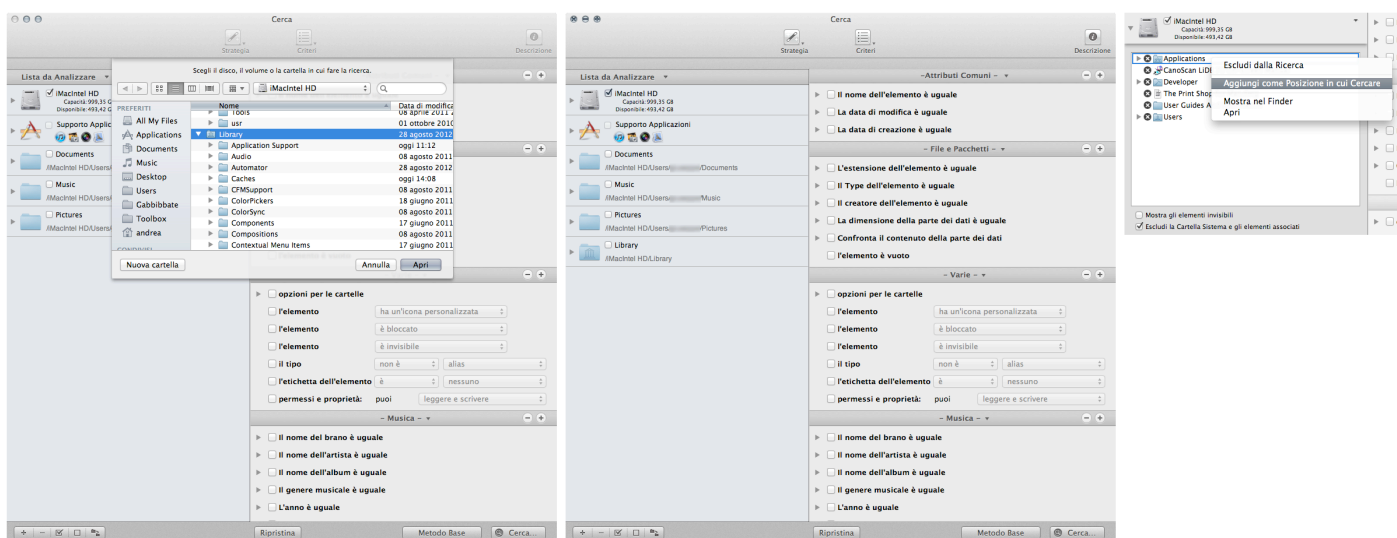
Cerca

Strategia Criteri Descrizione

Lista da Analizzare

iMacIntel HD
Capacità: 999,35 GB
Disponibile: 493,42 GB

Supporto Applic

Documents
/MacIntel HD/Users/

Music
/MacIntel HD/Users/

Pictures
/MacIntel HD/Users/

Scegli il disco, il volume o la cartella in cui fare la ricerca.

iMacIntel HD

PREFERITI
All My Files
Applications
Documents
Music
Desktop
Users
Gabbibbate
Toolbox
andrea
CONDIVISI

| Nome | Data di modifica |
|---|---|
| Tools | 05 aprile 2011 |
| usr | 01 ottobre 2011 |
| Library | 28 agosto 2012 |
| Application Support | oggi 11:12 |
| Audio | 08 agosto 2011 |
| Automator | 28 agosto 2012 |
| Caches | oggi 14:08 |
| CFMSupport | 08 agosto 2011 |
| ColorPickers | 18 giugno 2011 |
| ColorSync | 08 agosto 2011 |
| Components | 17 giugno 2011 |
| Compositions | 08 agosto 2011 |
| Contextual Menu Items | 17 giugno 2011 |

Nuova cartella
Annulla Apri

opzioni per le cartelle
l'elemento ha un'icona personalizzata
l'elemento è bloccato
l'elemento è invisibile
il tipo non è alias
l'etichetta dell'elemento è nessuno
permessi e proprietà: puoi leggere e scrivere

– Musica –
Il nome del brano è uguale
Il nome dell'artista è uguale
Il nome dell'album è uguale
Il genere musicale è uguale
L'anno è uguale

Ripristina Metodo Base Cerca...

Cerca

Strategia Criteri Descrizione

Lista da Analizzare

iMacIntel HD
Capacità: 999,35 GB
Disponibile: 493,42 GB

Supporto Applicazioni

Documents
/MacIntel HD/Users/ /Documents

Music
/MacIntel HD/Users/ /Music

Pictures
/MacIntel HD/Users/ /Pictures

Library
/MacIntel HD/Library

–Attributi Comuni –
Il nome dell'elemento è uguale
La data di modifica è uguale
La data di creazione è uguale

– File e Pacchetti –
L'estensione dell'elemento è uguale
Il Type dell'elemento è uguale
Il creatore dell'elemento è uguale
La dimensione della parte dei dati è uguale
Confronta il contenuto della parte dei dati
l'elemento è vuoto

– Varie –
opzioni per le cartelle
l'elemento ha un'icona personalizzata
l'elemento è bloccato
l'elemento è invisibile
il tipo non è alias
l'etichetta dell'elemento è nessuno
permessi e proprietà: puoi leggere e scrivere

– Musica –
Il nome del brano è uguale
Il nome dell'artista è uguale
Il nome dell'album è uguale
Il genere musicale è uguale
L'anno è uguale

Ripristina Metodo Base Cerca...

iMacIntel HD
Capacità: 999,35 GB
Disponibile: 493,42 GB

Applications
CanoScan LiDE
Developer
The Print Shop
User Guides A
Users

Escludi dalla Ricerca
Aggiungi come Posizione in cui Cercare
Mostra nel Finder
Apri

Mostra gli elementi invisibili
Escludi la Cartella Sistema e gli elementi associati